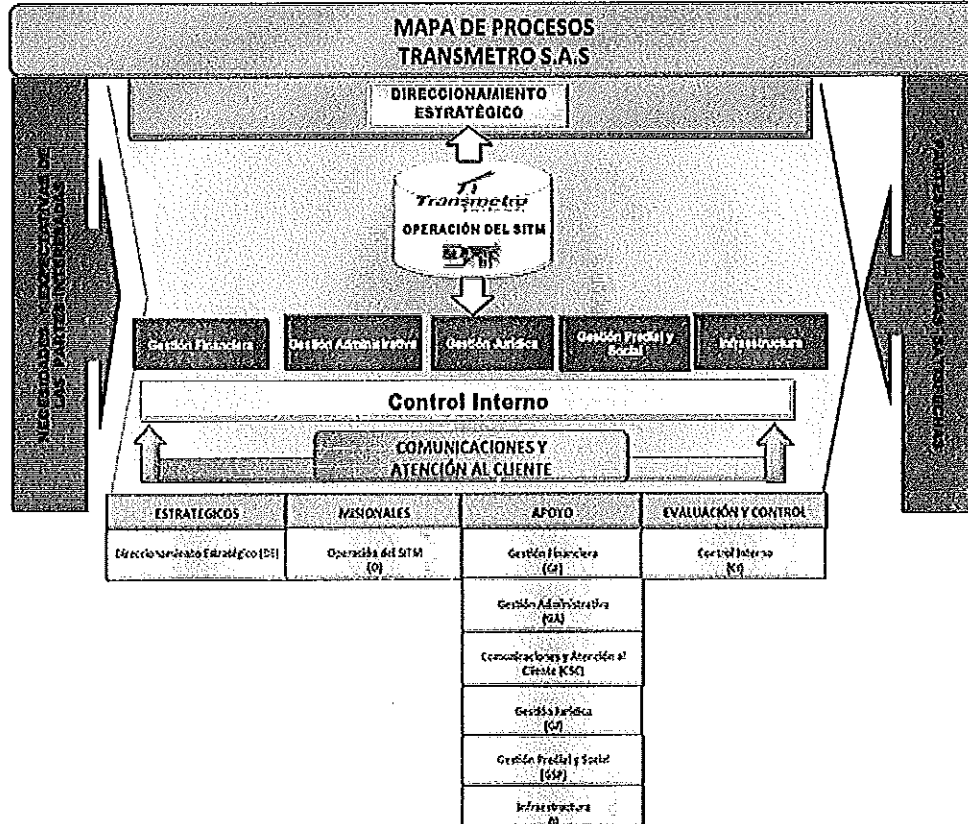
MAPA DE PROCESOS
TRANSMETRO S.A.S

DIRECCIONAMIENTO ESTRATÉGICO

Transmetro

OPERACIÓN DEL SITM

NECESIDADES Y EXPECTATIVAS DE LAS PARTES INTERESADAS

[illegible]

Gestión Financiera

Gestión Administrativa

Gestión Jurídica

Gestión Predial y Social

Infraestructura

Control Interno

COMUNICACIONES Y ATENCIÓN AL CLIENTE

| ESTRATÉGICOS | MISIONALES | APOYO | EVALUACIÓN Y CONTROL |
|---|---|---|---|
| Direccionamiento Estratégico (DE) | Operación del SITM (O) | Gestión Financiera (GF) | Control Interno (CI) |
| | | Gestión Administrativa (GA) | |
| | | Comunicaciones y Atención al Cliente (CAC) | |
| | | Gestión Jurídica (GJ) | |
| | | Gestión Predial y Social (GSP) | |
| | | Infraestructura (I) | |